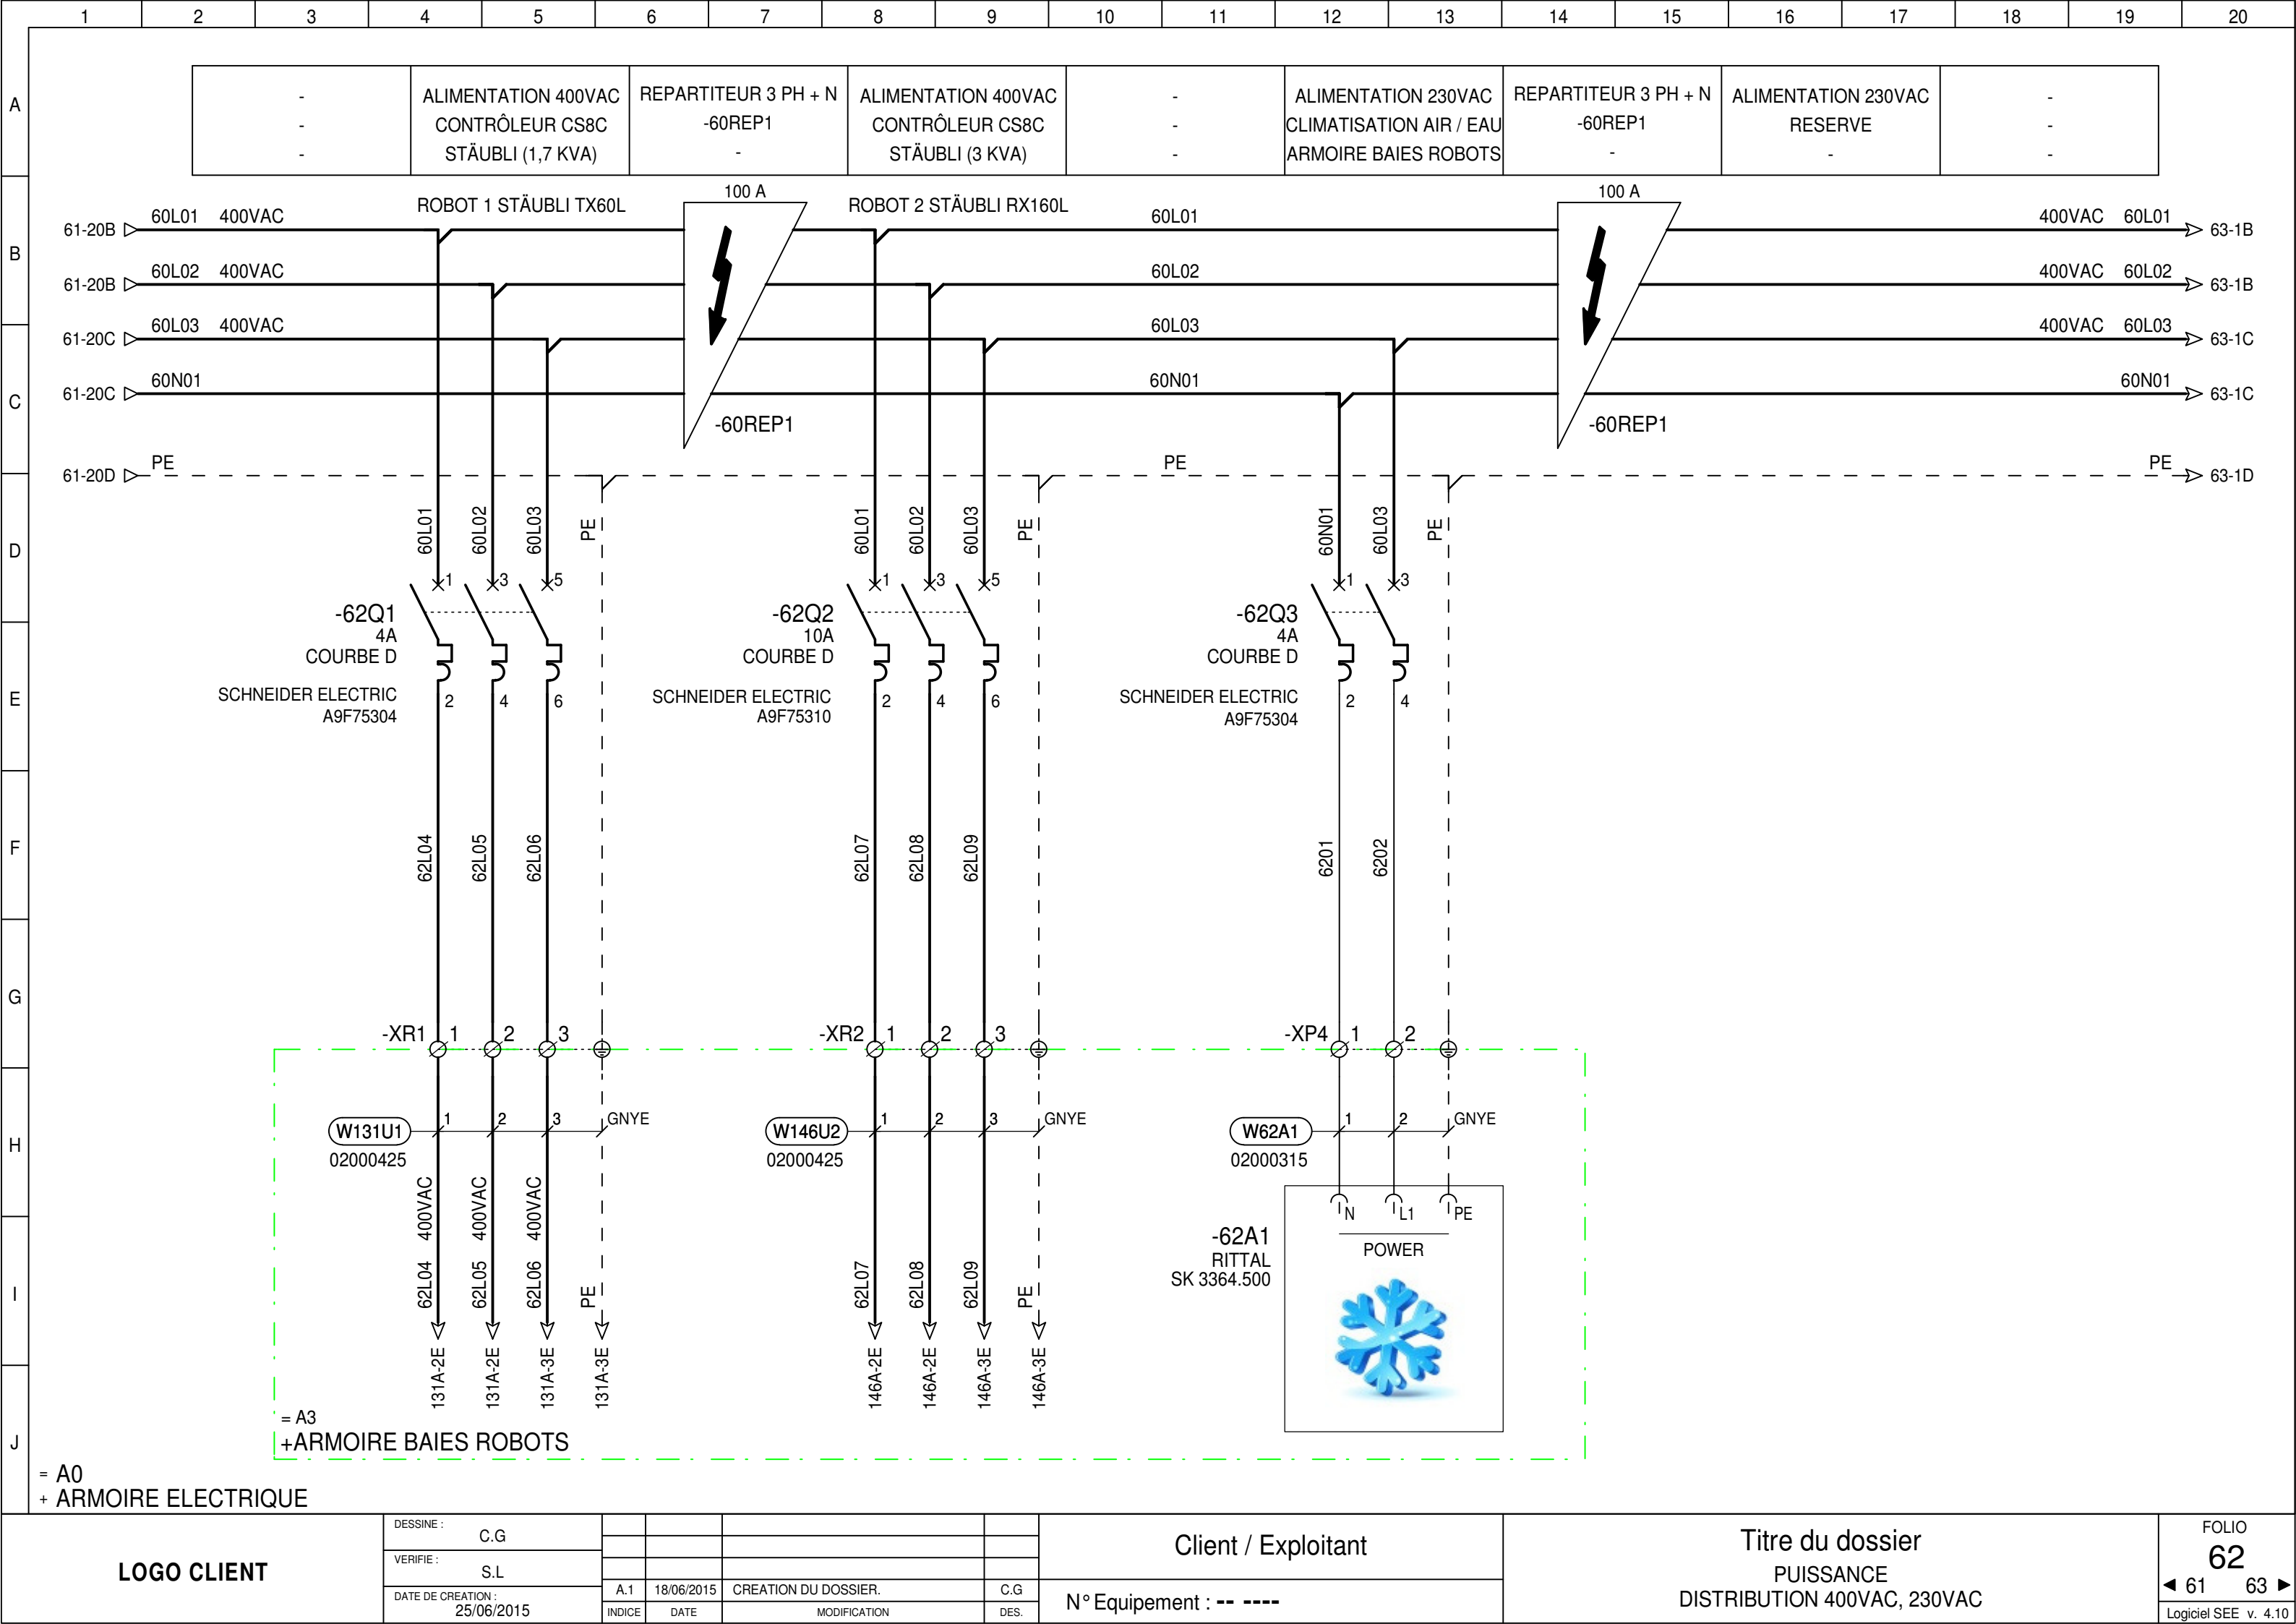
1 2 3 4 5 6 7 8 9 10 11 12 13 14 15 16 17 18 19 20

A B C D E F G H I J

| - - - | ALIMENTATION 400VAC CONTRÔLEUR CS8C STÄUBLI (1,7 KVA) | REPARTITEUR 3 PH + N -60REP1 - | ALIMENTATION 400VAC CONTRÔLEUR CS8C STÄUBLI (3 KVA) | - - - | ALIMENTATION 230VAC CLIMATISATION AIR / EAU ARMOIRE BAIES ROBOTS | REPARTITEUR 3 PH + N -60REP1 - | ALIMENTATION 230VAC RESERVE - | - - - |
|---|---|---|---|---|---|---|---|---|

61-20B 60L01 400VAC
61-20B 60L02 400VAC
61-20C 60L03 400VAC
61-20C 60N01
61-20D PE

ROBOT 1 STÄUBLI TX60L
100 A
-60REP1
ROBOT 2 STÄUBLI RX160L
60L01
60L02
60L03
60N01
PE
100 A
-60REP1

400VAC 60L01 63-1B
400VAC 60L02 63-1B
400VAC 60L03 63-1C
60N01 63-1C
PE 63-1D

60L01 60L02 60L03 PE
1 3 5
-62Q1
4A
COURBE D
SCHNEIDER ELECTRIC
A9F75304
2 4 6
62L04 62L05 62L06
-XR1 1 2 3
W131U1
02000425
1 2 3 GNYE
400VAC 400VAC 400VAC
62L04 62L05 62L06 PE
131A-2E 131A-2E 131A-3E 131A-3E

60L01 60L02 60L03 PE
1 3 5
-62Q2
10A
COURBE D
SCHNEIDER ELECTRIC
A9F75310
2 4 6
62L07 62L08 62L09
-XR2 1 2 3
W146U2
02000425
1 2 3 GNYE
62L07 62L08 62L09 PE
146A-2E 146A-2E 146A-3E 146A-3E

60N01 60L03 PE
1 3
-62Q3
4A
COURBE D
SCHNEIDER ELECTRIC
A9F75304
2 4
6201 6202
-XP4 1 2
W62A1
02000315
1 2 GNYE
N L1 PE
POWER
-62A1
RITTAL
SK 3364.500

= A3
+ARMOIRE BAIES ROBOTS

= A0
+ ARMOIRE ELECTRIQUE

LOGO CLIENT
DESSINE : C.G
VERIFIE : S.L
DATE DE CREATION : 25/06/2015

| A.1 | 18/06/2015 | CREATION DU DOSSIER. | C.G |
|---|---|---|---|
| INDICE | DATE | MODIFICATION | DES. |

Client / Exploitant
N° Equipement : -- ----

Titre du dossier
PUISSANCE
DISTRIBUTION 400VAC, 230VAC

FOLIO
62
◄ 61 63 ►
Logiciel SEE v. 4.10